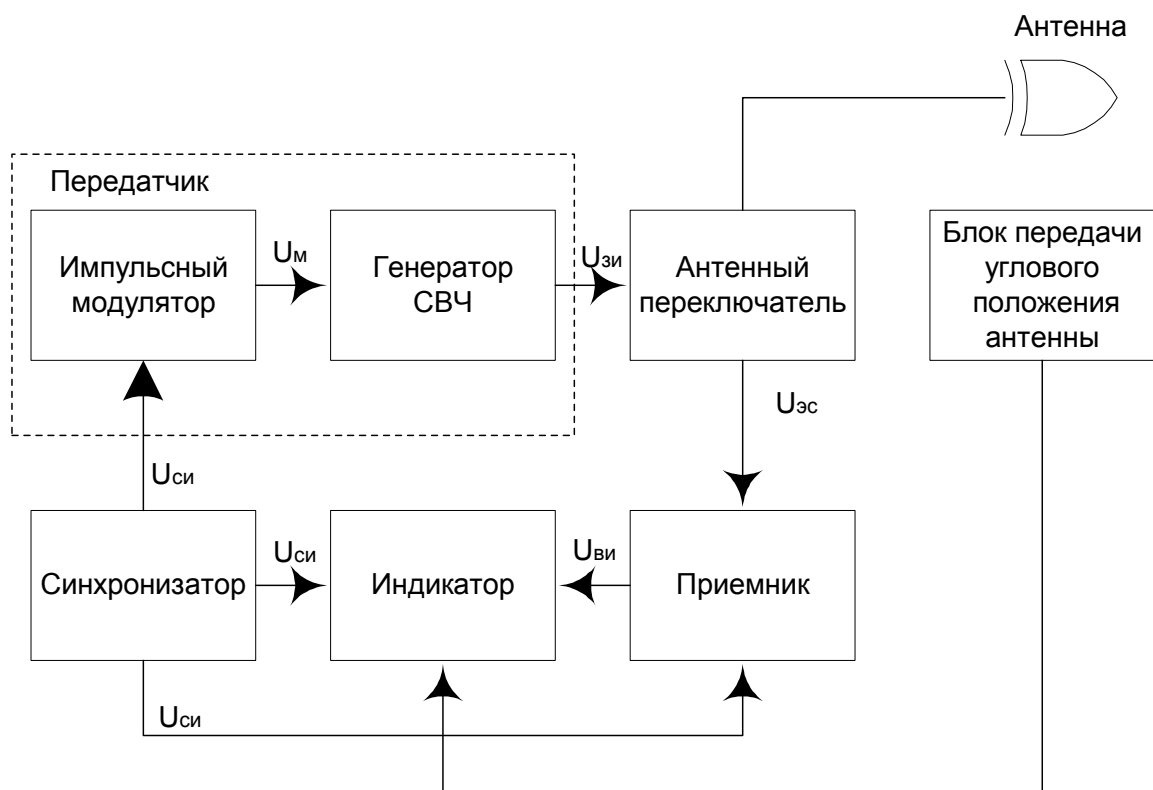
Антенна

Передатчик

Импульсный модулятор

$U_{м}$

Генератор СВЧ

$U_{зи}$

Антенный переключатель

Блок передачи углового положения антенны

$U_{эс}$

$U_{си}$

Синхронизатор

$U_{си}$

Индикатор

$U_{ви}$

Приемник

$U_{си}$